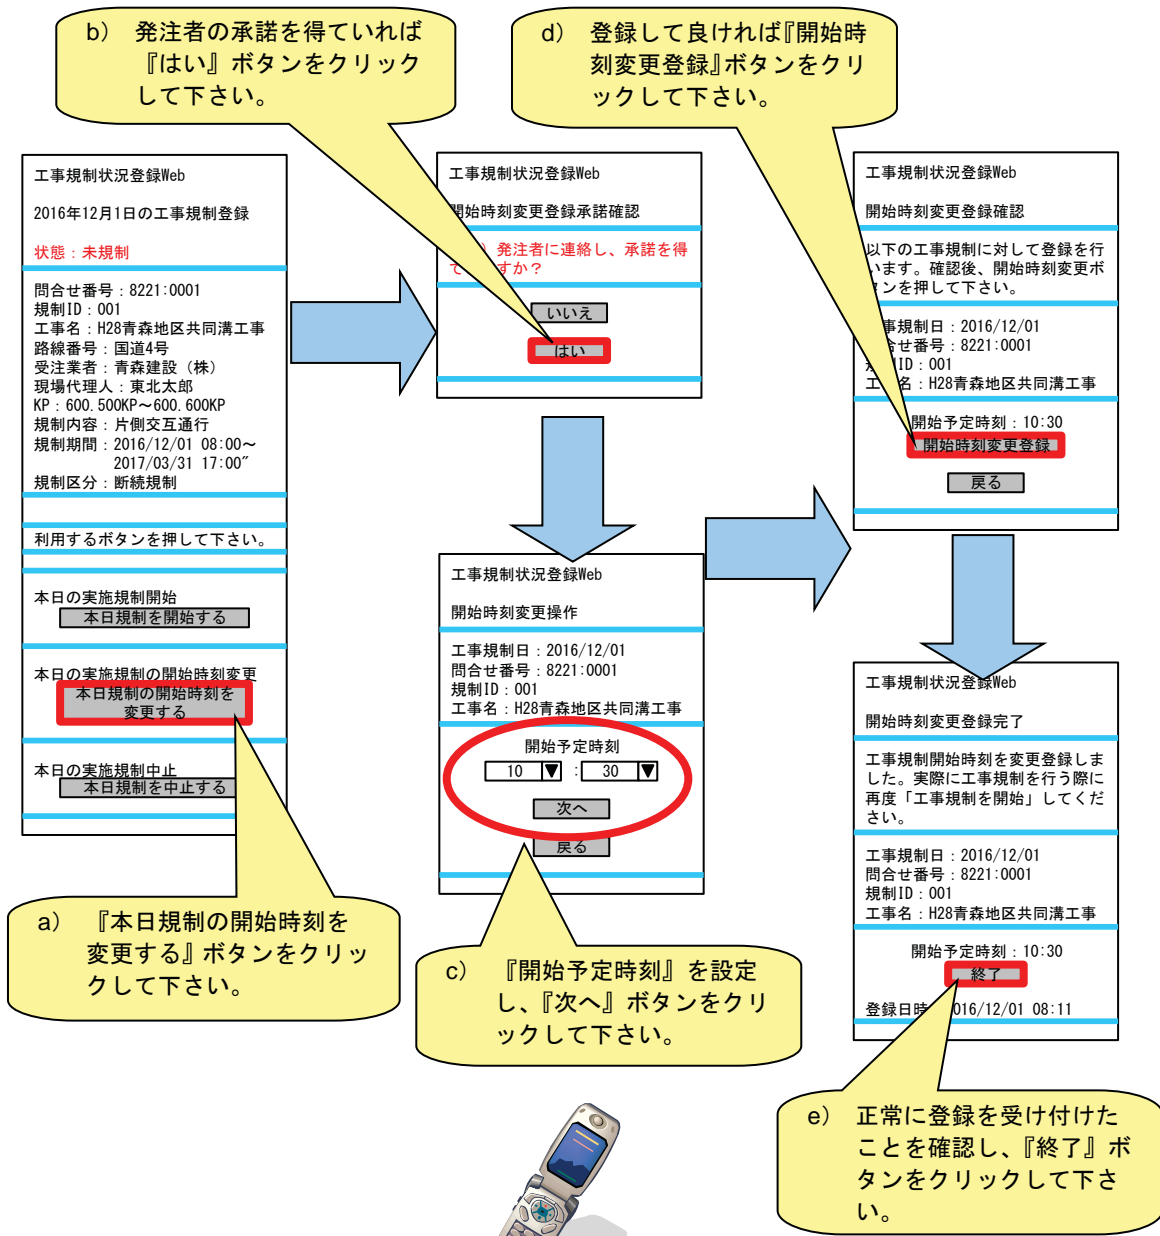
b） 発注者の承諾を得ていれば『はい』ボタンをクリックして下さい。

d） 登録して良ければ『開始時刻変更登録』ボタンをクリックして下さい。

工事規制状況登録Web

2016年12月1日の工事規制登録

状態：未規制

問合せ番号：8221:0001
規制ID：001
工事名：H28青森地区共同溝工事
路線番号：国道4号
受注業者：青森建設（株）
現場代理人：東北太郎
KP：600.500KP～600.600KP
規制内容：片側交互通行
規制期間：2016/12/01 08:00～
2017/03/31 17:00″
規制区分：断続規制

利用するボタンを押して下さい。

本日の実施規制開始
本日規制を開始する

本日の実施規制の開始時刻変更
本日規制の開始時刻を変更する

本日の実施規制中止
本日規制を中止する

工事規制状況登録Web

開始時刻変更登録承諾確認

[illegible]）発注者に連絡し、承諾を得て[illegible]すか？

いいえ
はい

工事規制状況登録Web

開始時刻変更操作

工事規制日：2016/12/01
問合せ番号：8221:0001
規制ID：001
工事名：H28青森地区共同溝工事

開始予定時刻
10 : 30
次へ
戻る

工事規制状況登録Web

開始時刻変更登録確認

以下の工事規制に対して登録を行います。確認後、開始時刻変更ボ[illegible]ンを押して下さい。

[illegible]事規制日：2016/12/01
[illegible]合せ番号：8221:0001
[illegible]ID：001
工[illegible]名：H28青森地区共同溝工事

開始予定時刻：10:30
開始時刻変更登録
戻る

工事規制状況登録Web

開始時刻変更登録完了

工事規制開始時刻を変更登録しました。実際に工事規制を行う際に再度「工事規制を開始」してください。

工事規制日：2016/12/01
問合せ番号：8221:0001
規制ID：001
工事名：H28青森地区共同溝工事

開始予定時刻：10:30
終了

登録日時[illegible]016/12/01 08:11

a） 『本日規制の開始時刻を変更する』ボタンをクリックして下さい。

c） 『開始予定時刻』を設定し、『次へ』ボタンをクリックして下さい。

e） 正常に登録を受け付けたことを確認し、『終了』ボタンをクリックして下さい。